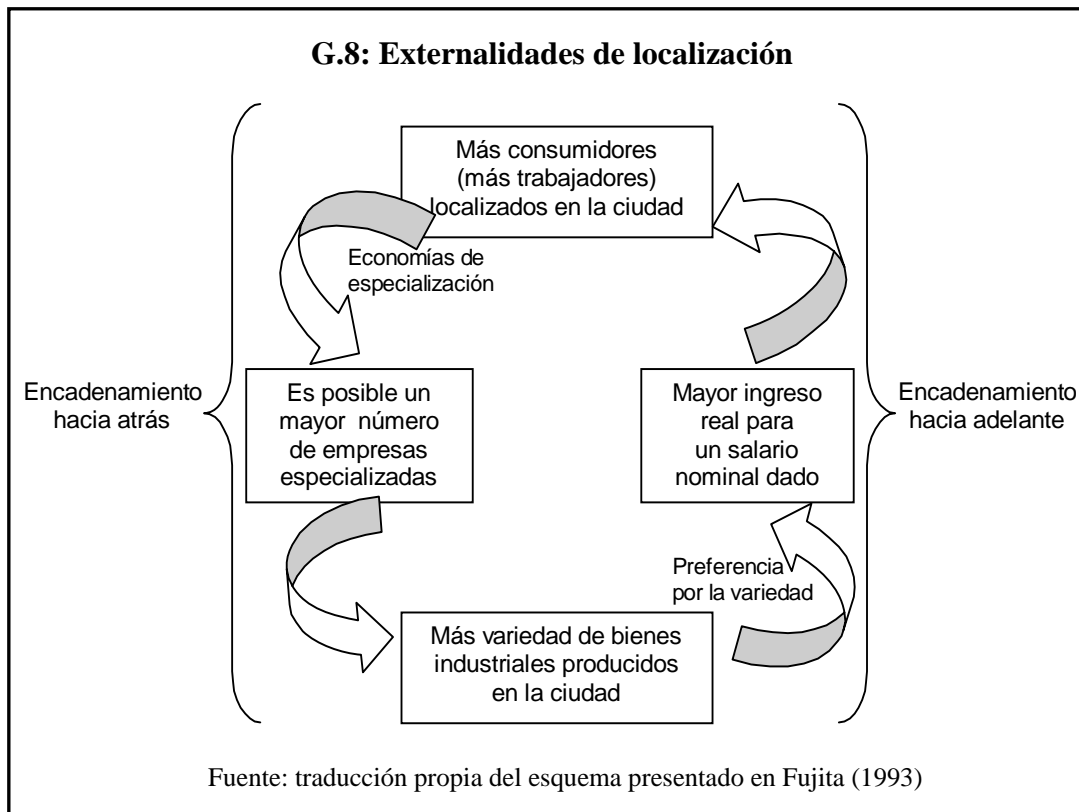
G.8: Externalidades de localización

Más consumidores (más trabajadores) localizados en la ciudad

Economías de especialización

Encadenamiento hacia atrás

Es posible un mayor número de empresas especializadas

Mayor ingreso real para un salario nominal dado

Encadenamiento hacia adelante

Preferencia por la variedad

Más variedad de bienes industriales producidos en la ciudad

Fuente: traducción propia del esquema presentado en Fujita (1993)